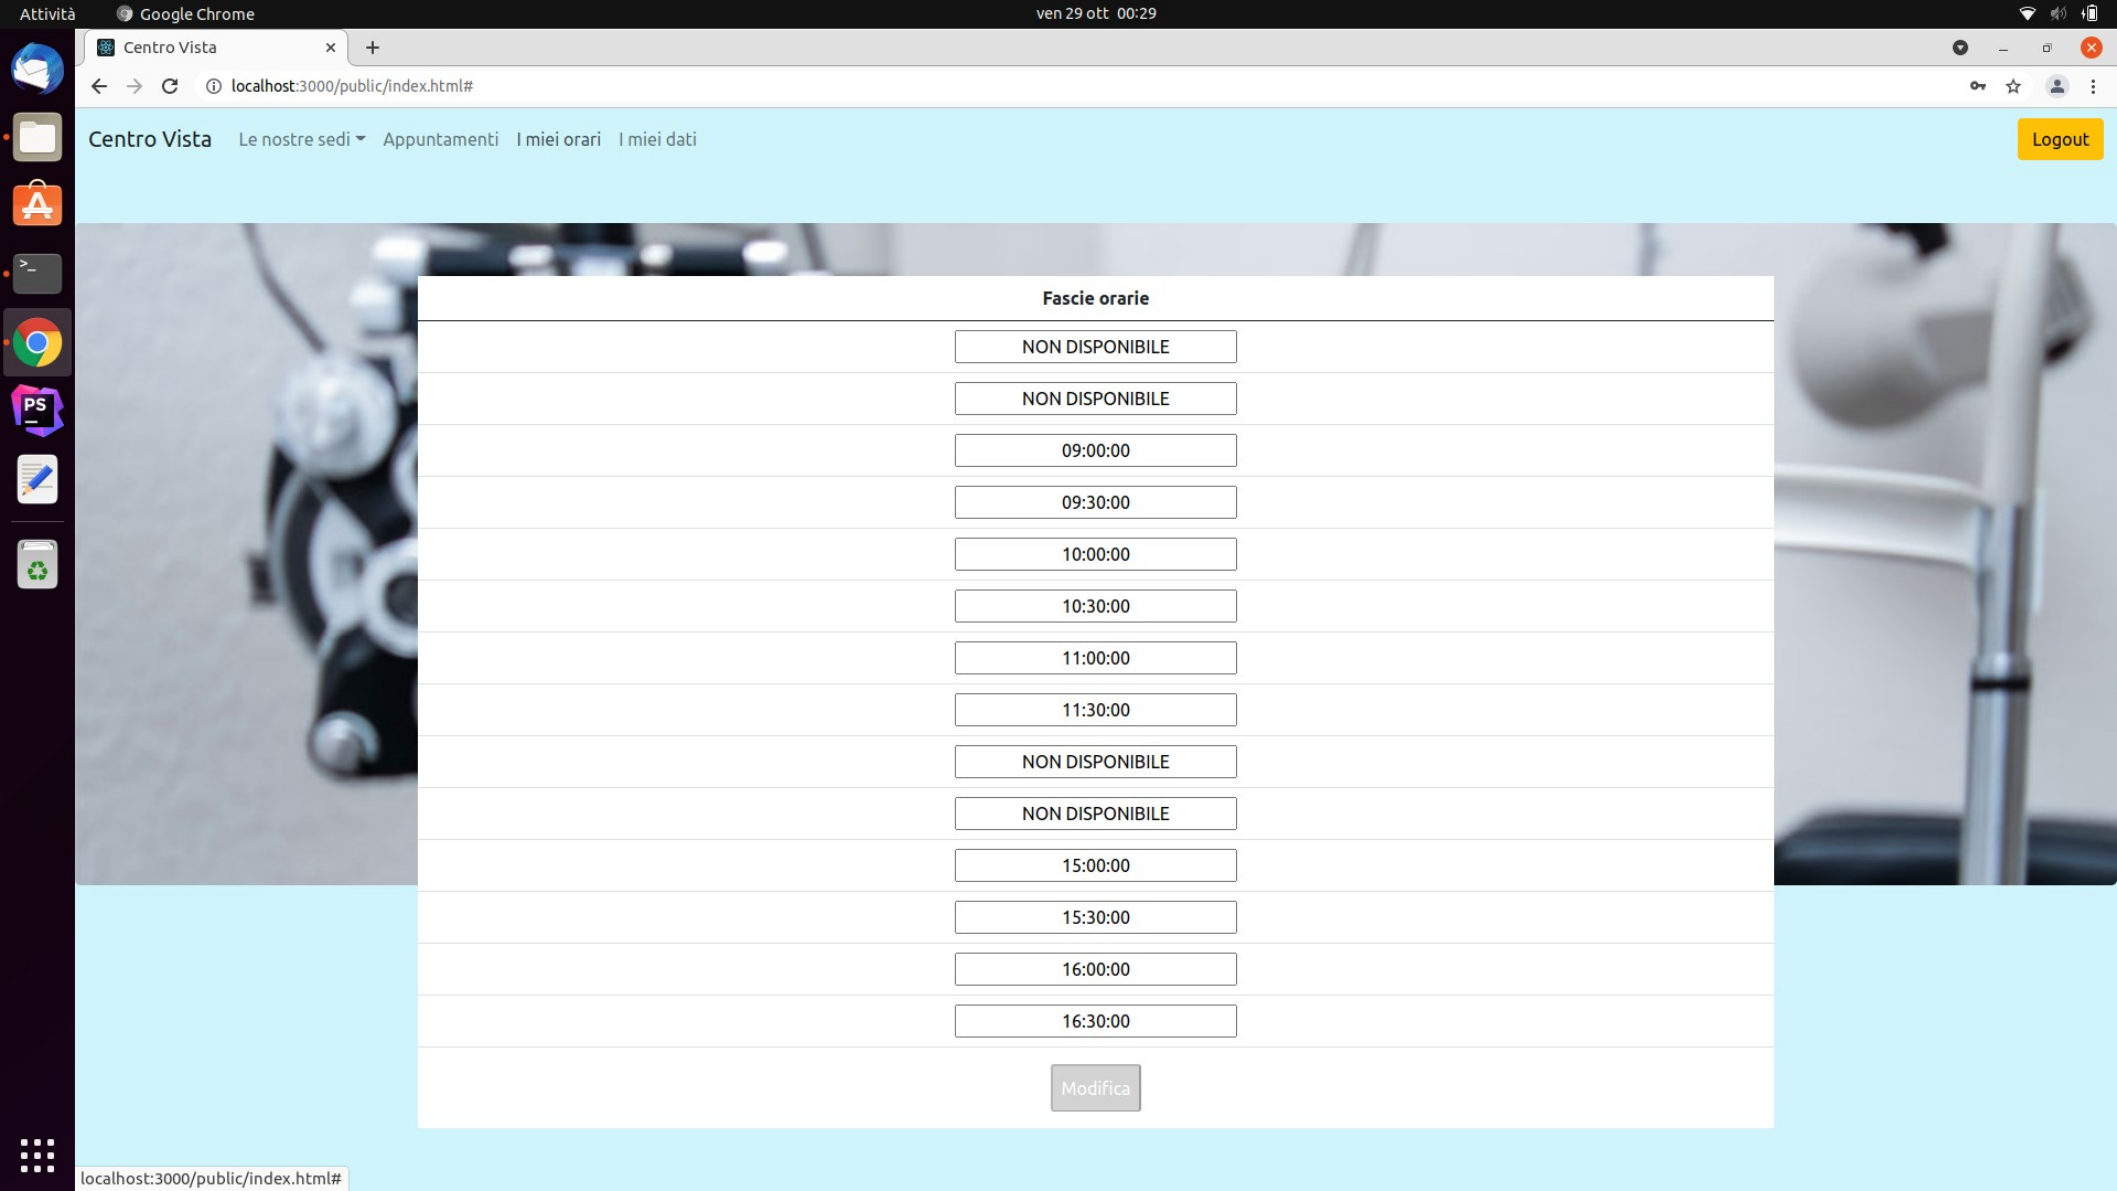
Attività Google Chrome ven 29 ott 00:29

Centro Vista ×

localhost:3000/public/index.html#

Centro Vista Le nostre sedi Appuntamenti I miei orari I miei dati Logout

| Fascie orarie |
|---|
| NON DISPONIBILE |
| NON DISPONIBILE |
| 09:00:00 |
| 09:30:00 |
| 10:00:00 |
| 10:30:00 |
| 11:00:00 |
| 11:30:00 |
| NON DISPONIBILE |
| NON DISPONIBILE |
| 15:00:00 |
| 15:30:00 |
| 16:00:00 |
| 16:30:00 |

Modifica

localhost:3000/public/index.html#